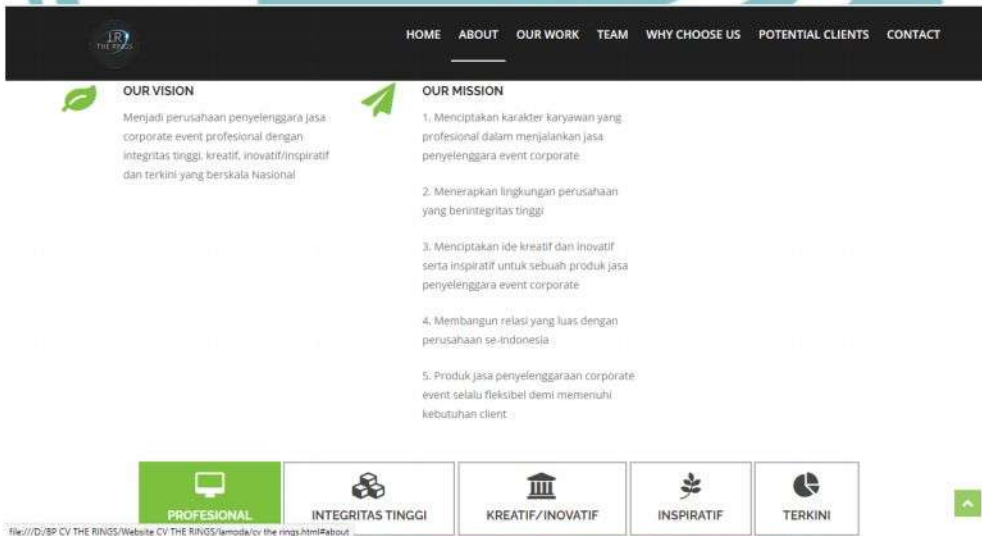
TR THE RINGS

HOME ABOUT OUR WORK TEAM WHY CHOOSE US POTENTIAL CLIENTS CONTACT

OUR VISION

Menjadi perusahaan penyelenggara jasa corporate event profesional dengan integritas tinggi, kreatif, inovatif/inspiratif dan terkini yang berskala Nasional

OUR MISSION

1. Menciptakan karakter karyawan yang profesional dalam menjalankan jasa penyelenggara event corporate

2. Menerapkan lingkungan perusahaan yang berintegritas tinggi

3. Menciptakan ide kreatif dan inovatif serta inspiratif untuk sebuah produk jasa penyelenggara event corporate

4. Membangun relasi yang luas dengan perusahaan se-Indonesia

5. Produk jasa penyelenggaraan corporate event selalu fleksibel demi memenuhi kebutuhan client

PROFESIONAL

INTEGRITAS TINGGI

KREATIF/INOVATIF

INSPIRATIF

TERKINI

file:///D:/BP CV THE RINGS/Website CV THE RINGS/lamoda/cv the rings.html#about